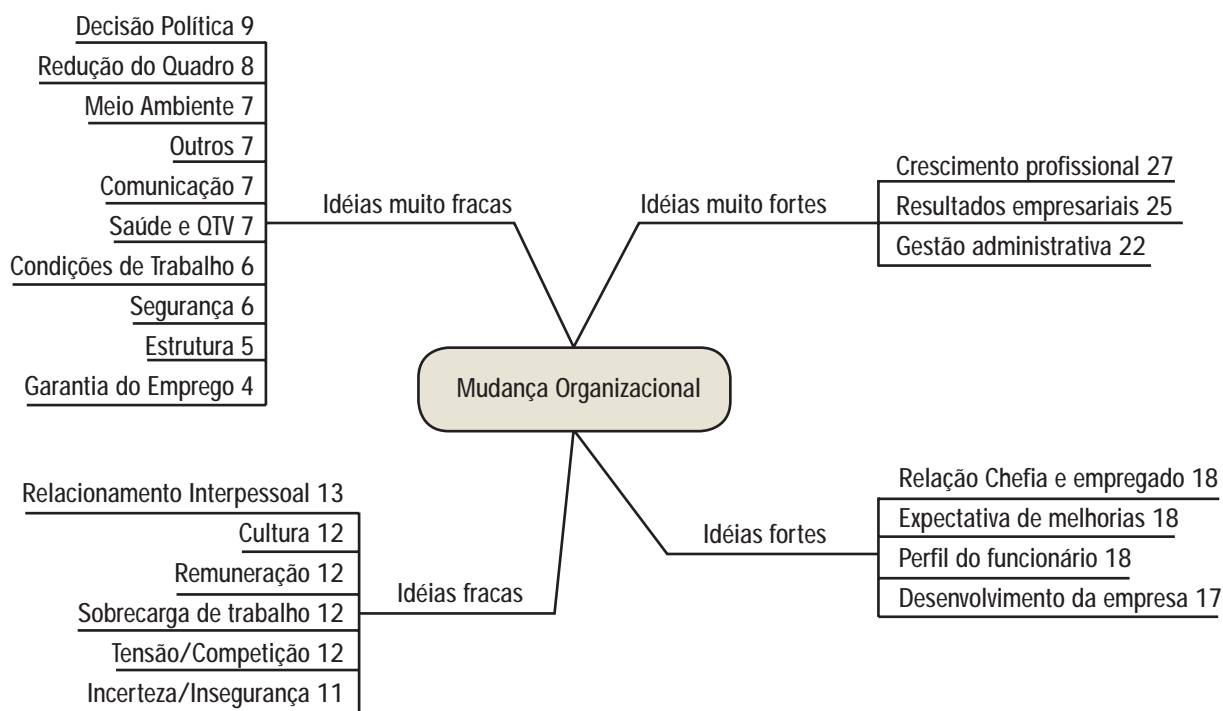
Decisão Política 9
Redução do Quadro 8
Meio Ambiente 7
Outros 7
Comunicação 7
Saúde e QTV 7
Condições de Trabalho 6
Segurança 6
Estrutura 5
Garantia do Emprego 4

Idéias muito fracas

Idéias muito fortes

Crescimento profissional 27
Resultados empresariais 25
Gestão administrativa 22

Mudança Organizacional

Relacionamento Interpessoal 13
Cultura 12
Remuneração 12
Sobrecarga de trabalho 12
Tensão/Competição 12
Incerteza/Insegurança 11

Idéias fracas

Idéias fortes

Relação Chefia e empregado 18
Expectativa de melhorias 18
Perfil do funcionário 18
Desenvolvimento da empresa 17